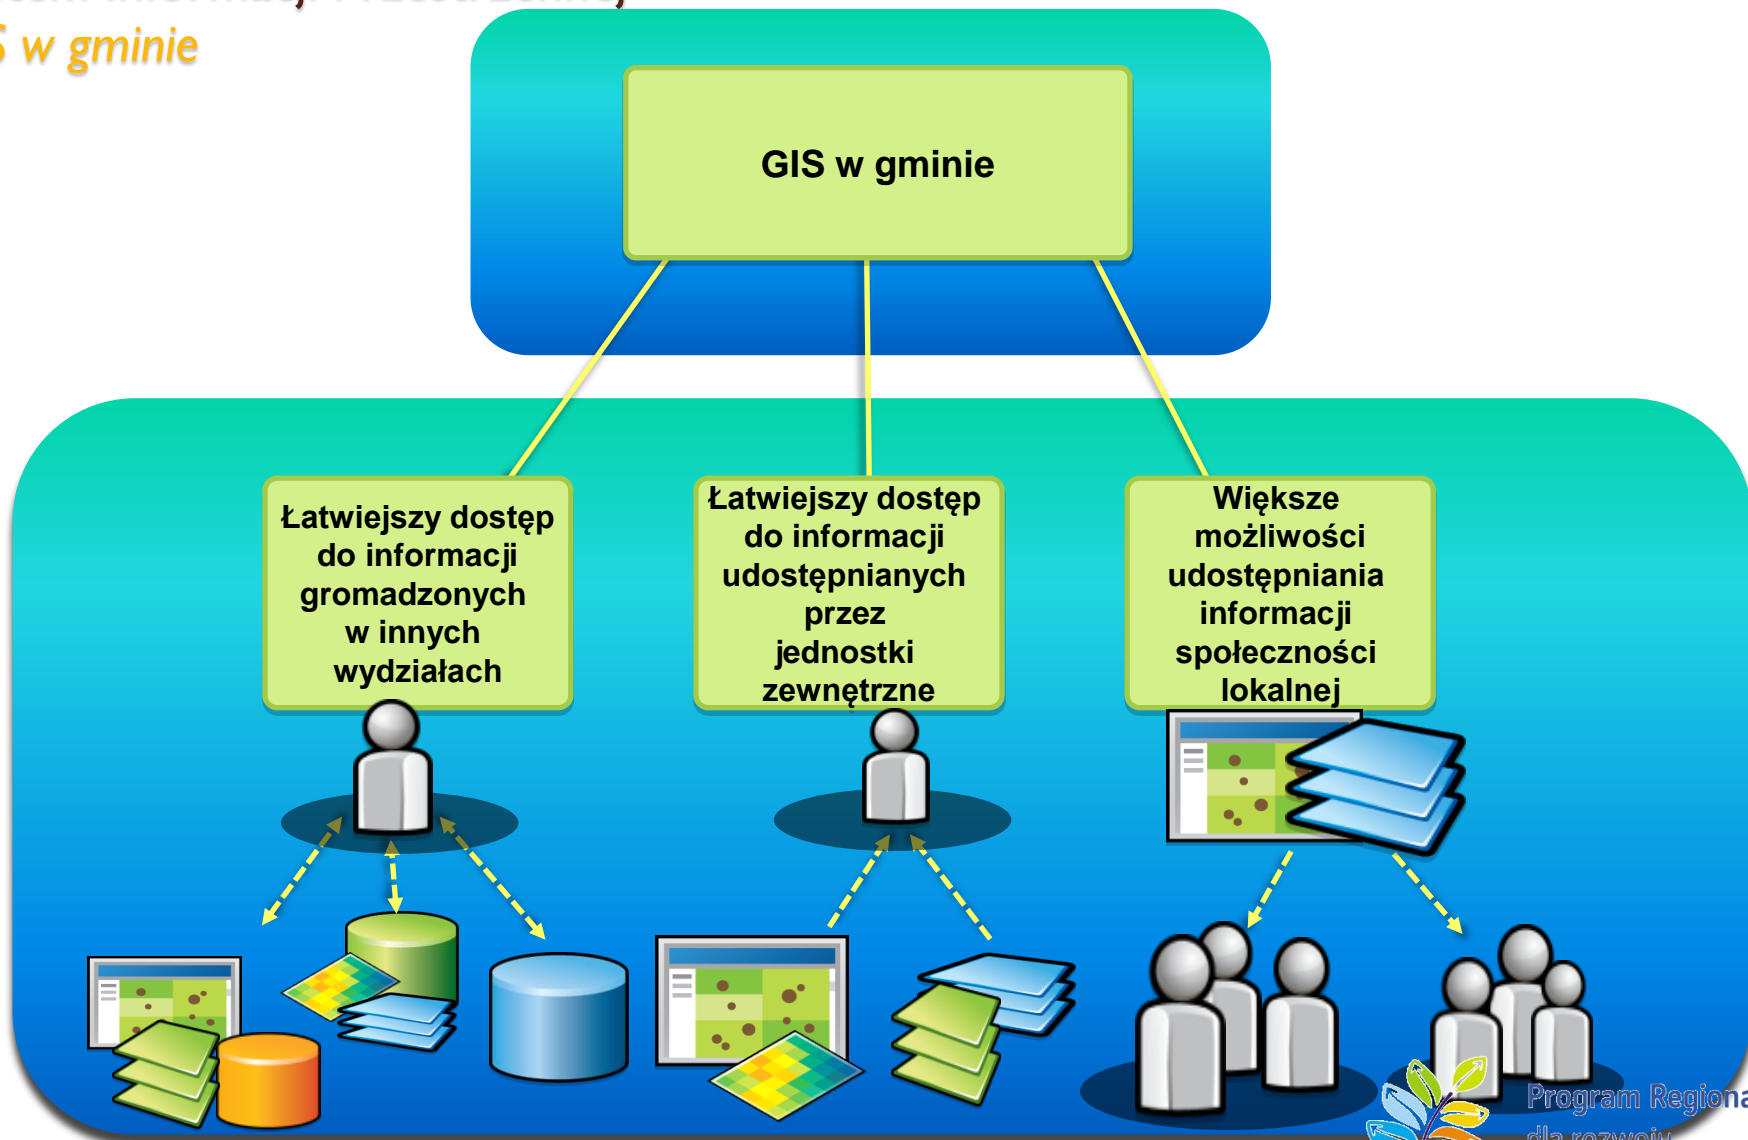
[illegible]
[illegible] w gminie

GIS w gminie

Łatwiejszy dostęp do informacji gromadzonych w innych wydziałach

Łatwiejszy dostęp do informacji udostępnianych przez jednostki zewnętrzne

Większe możliwości udostępniania informacji społeczności lokalnej

Program Regiona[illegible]
dla rozwoju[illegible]